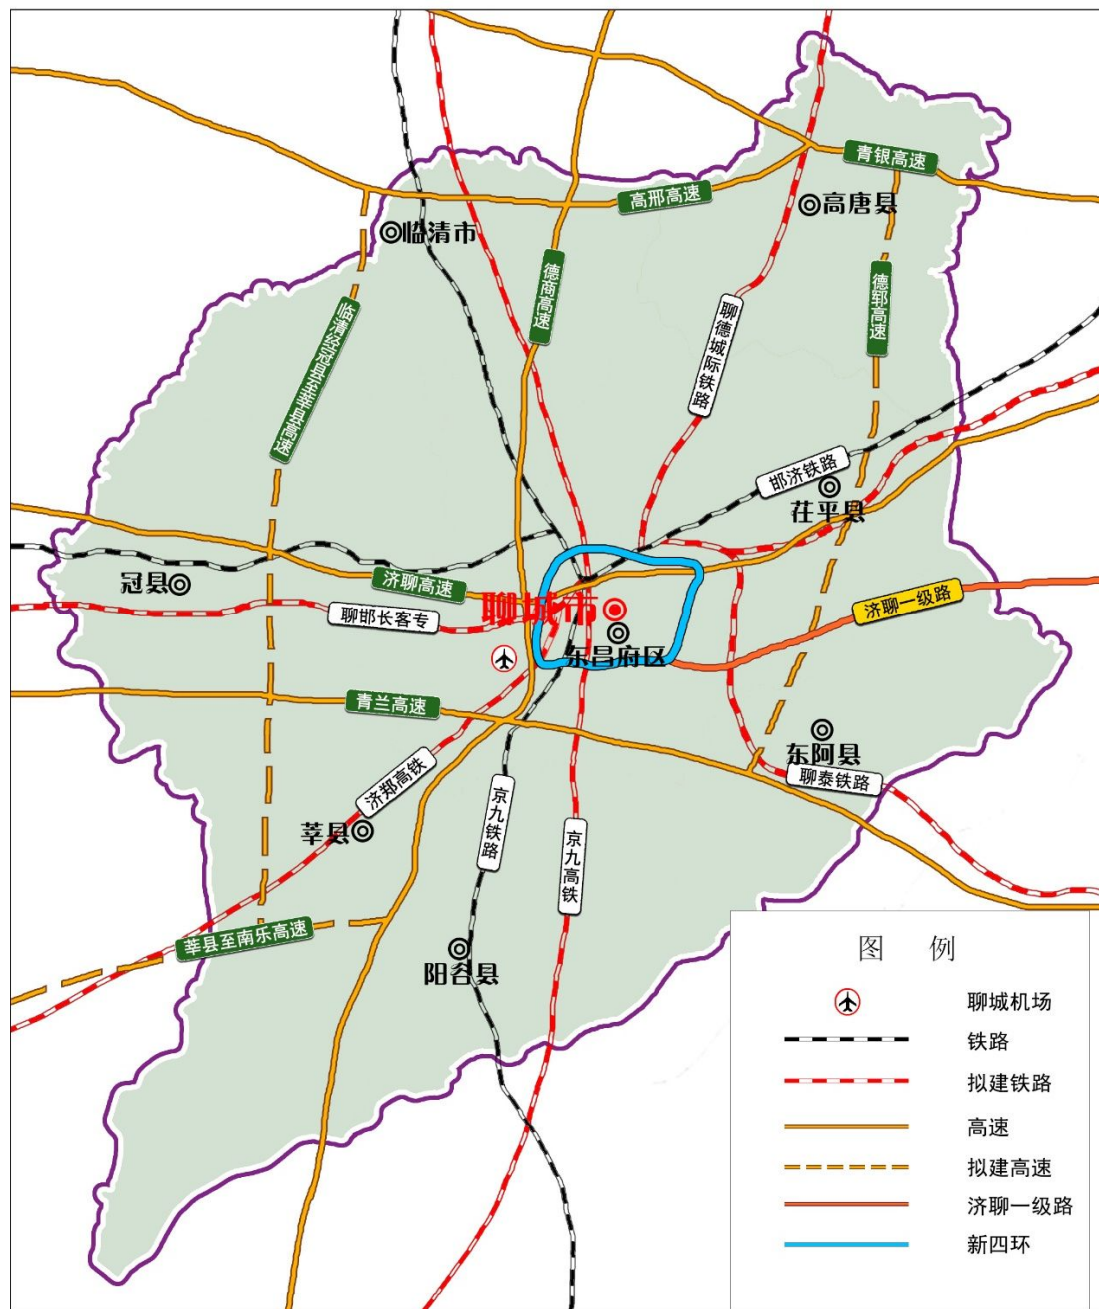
青银高速
高邢高速
高唐县
临清市
德商高速
聊德城际铁路
德郓高速
临清经冠县至莘县高速
邯济铁路
茌平县
冠县
济聊高速
聊城市
聊邯长客专
东昌府区
济聊一级路
青兰高速
东阿县
济郑高铁
聊泰铁路
莘县
京九铁路
京九高铁
莘县至南乐高速
阳谷县

图 例
聊城机场
铁路
拟建铁路
高速
拟建高速
济聊一级路
新四环